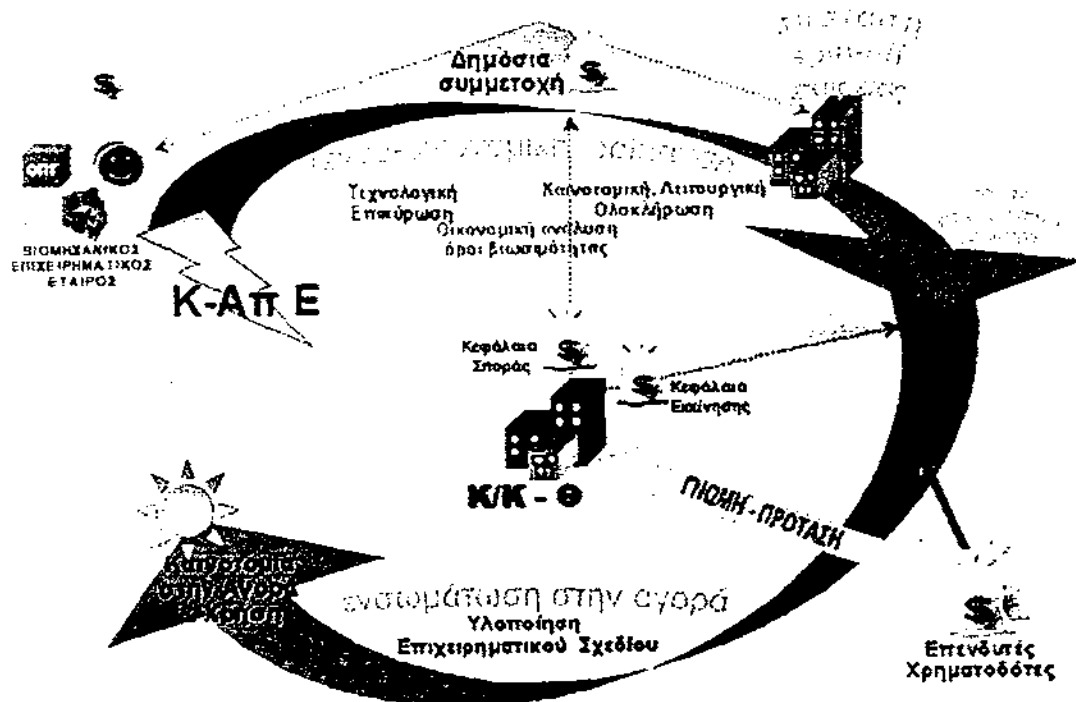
Δημόσια συμμετοχή

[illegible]

ΒΙΟΜΗΧΑΝΙΚΟΣ ΕΠΙΧΕΙΡΗΜΑΤΙΚΟΣ ΕΤΑΙΡΟΣ

K-Απ Ε

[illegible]

Τεχνολογική Επικύρωση

Καινοτομική, Λειτουργική Ολοκλήρωση

Οικονομική ανάλυση όροι βιωσιμότητας

Κεφάλαια Σποράς

Κεφάλαια Εκκίνησης

K/K - Θ

ΠΙΘΑΝΗ - ΠΡΟΤΑΣΗ

ενσωμάτωση στην αγορά
Υλοποίηση
Επιχειρηματικού Σχεδίου

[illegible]

Επενδυτές Χρηματοδότες